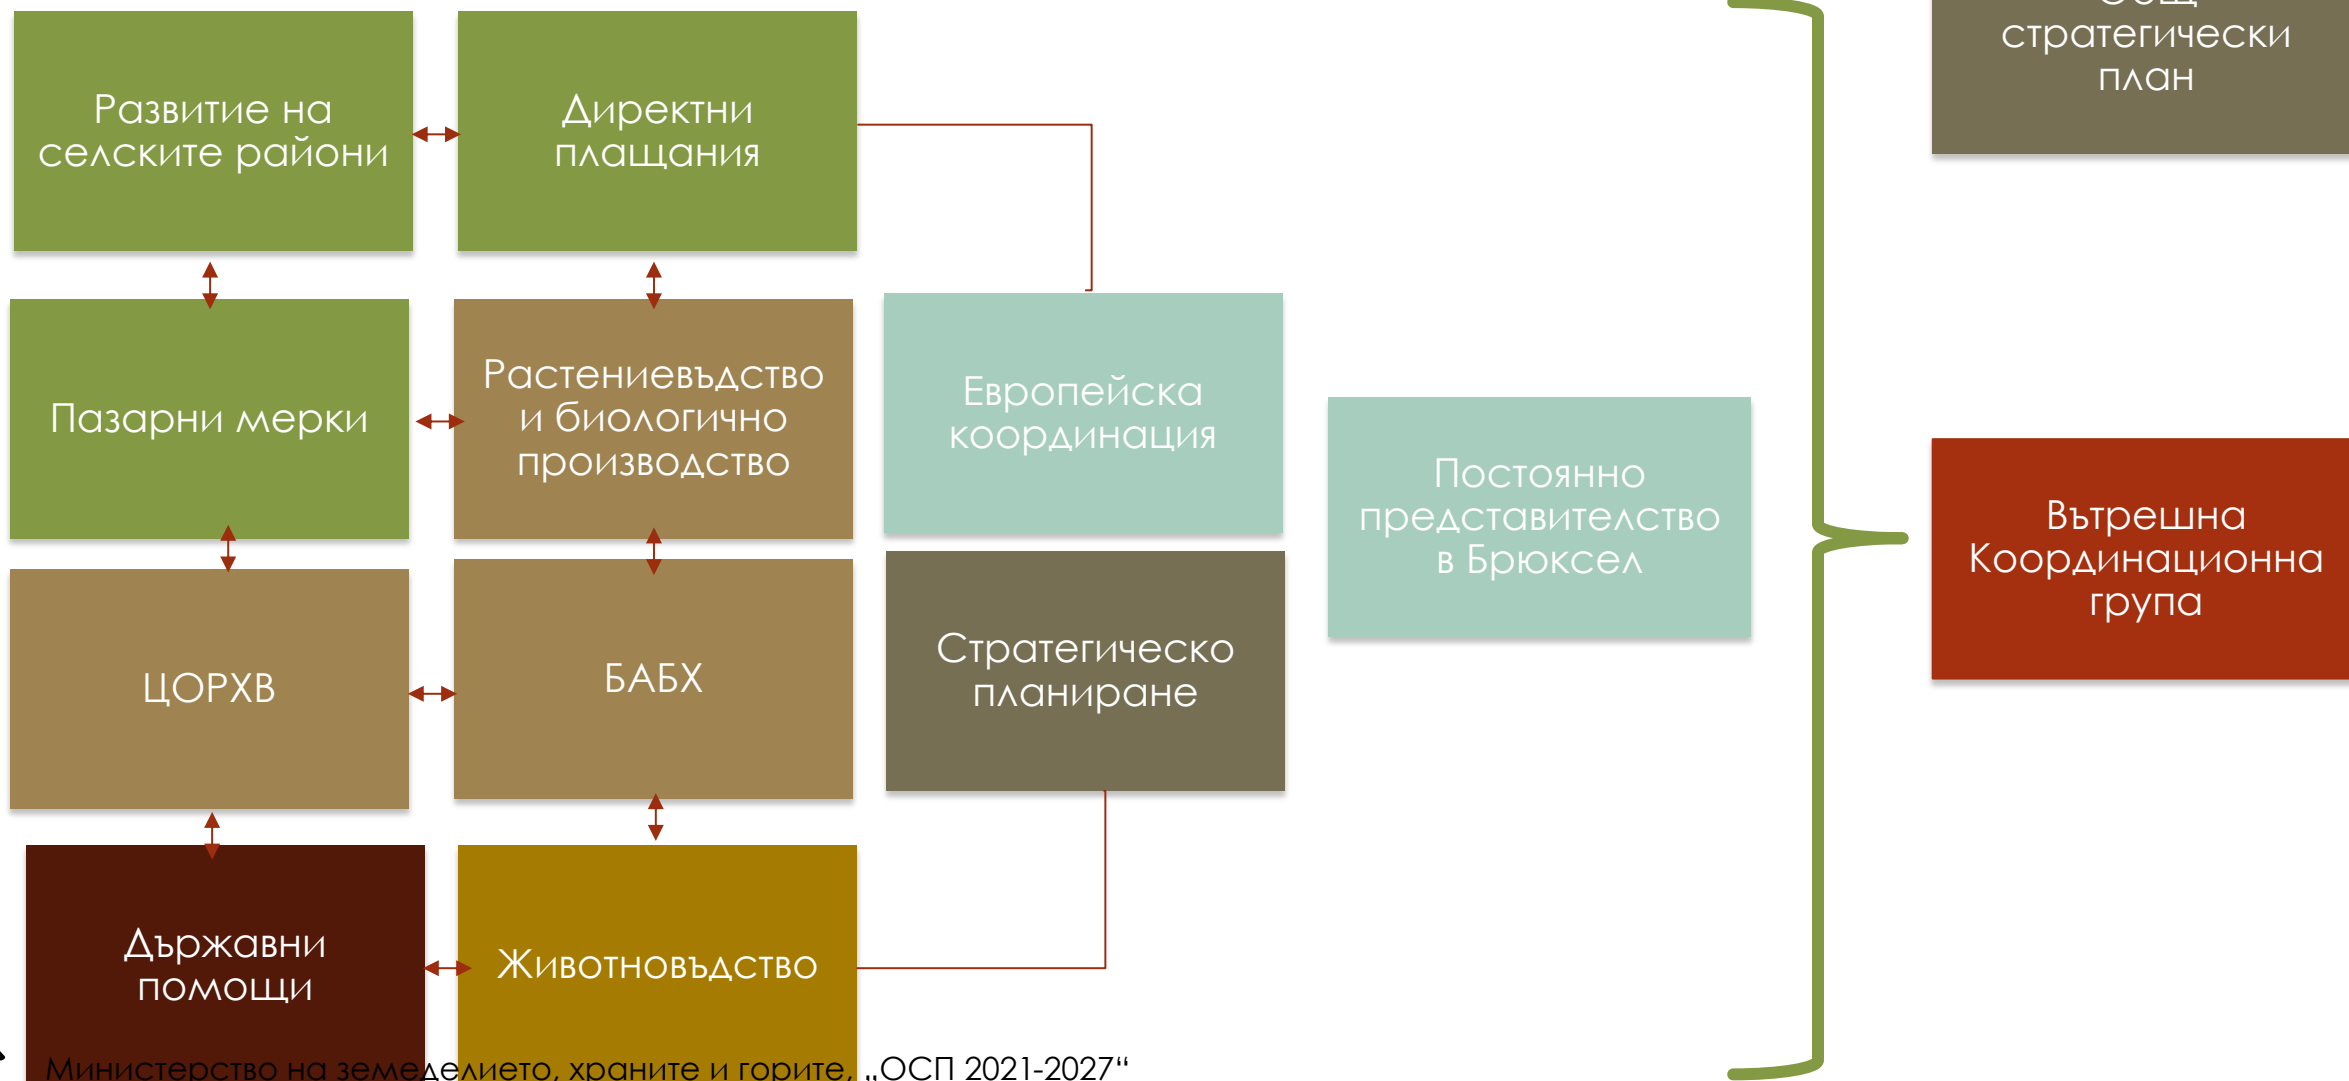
Развитие на селските райони

Директни плащания

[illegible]
стратегически план

Пазарни мерки

Растениевъдство и биологично производство

Европейска координация

Постоянно представителство в Брюксел

Вътрешна Координационна група

ЦОРХВ

БАБХ

Стратегическо планиране

Държавни помощи

Животновъдство

Министерство на земеделието, храните и горите, „ОСП 2021-2027“